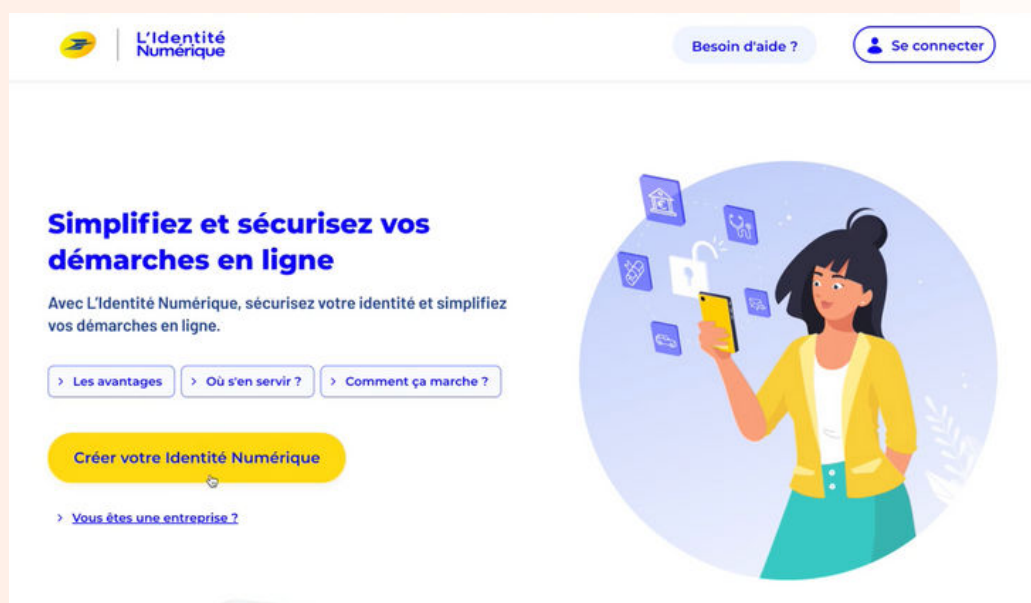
L'Identité Numérique

Besoin d'aide ?

Se connecter

Simplifiez et sécurisez vos démarches en ligne

Avec L'Identité Numérique, sécurisez votre identité et simplifiez vos démarches en ligne.

> Les avantages

> Où s'en servir ?

> Comment ça marche ?

Créer votre Identité Numérique

> Vous êtes une entreprise ?